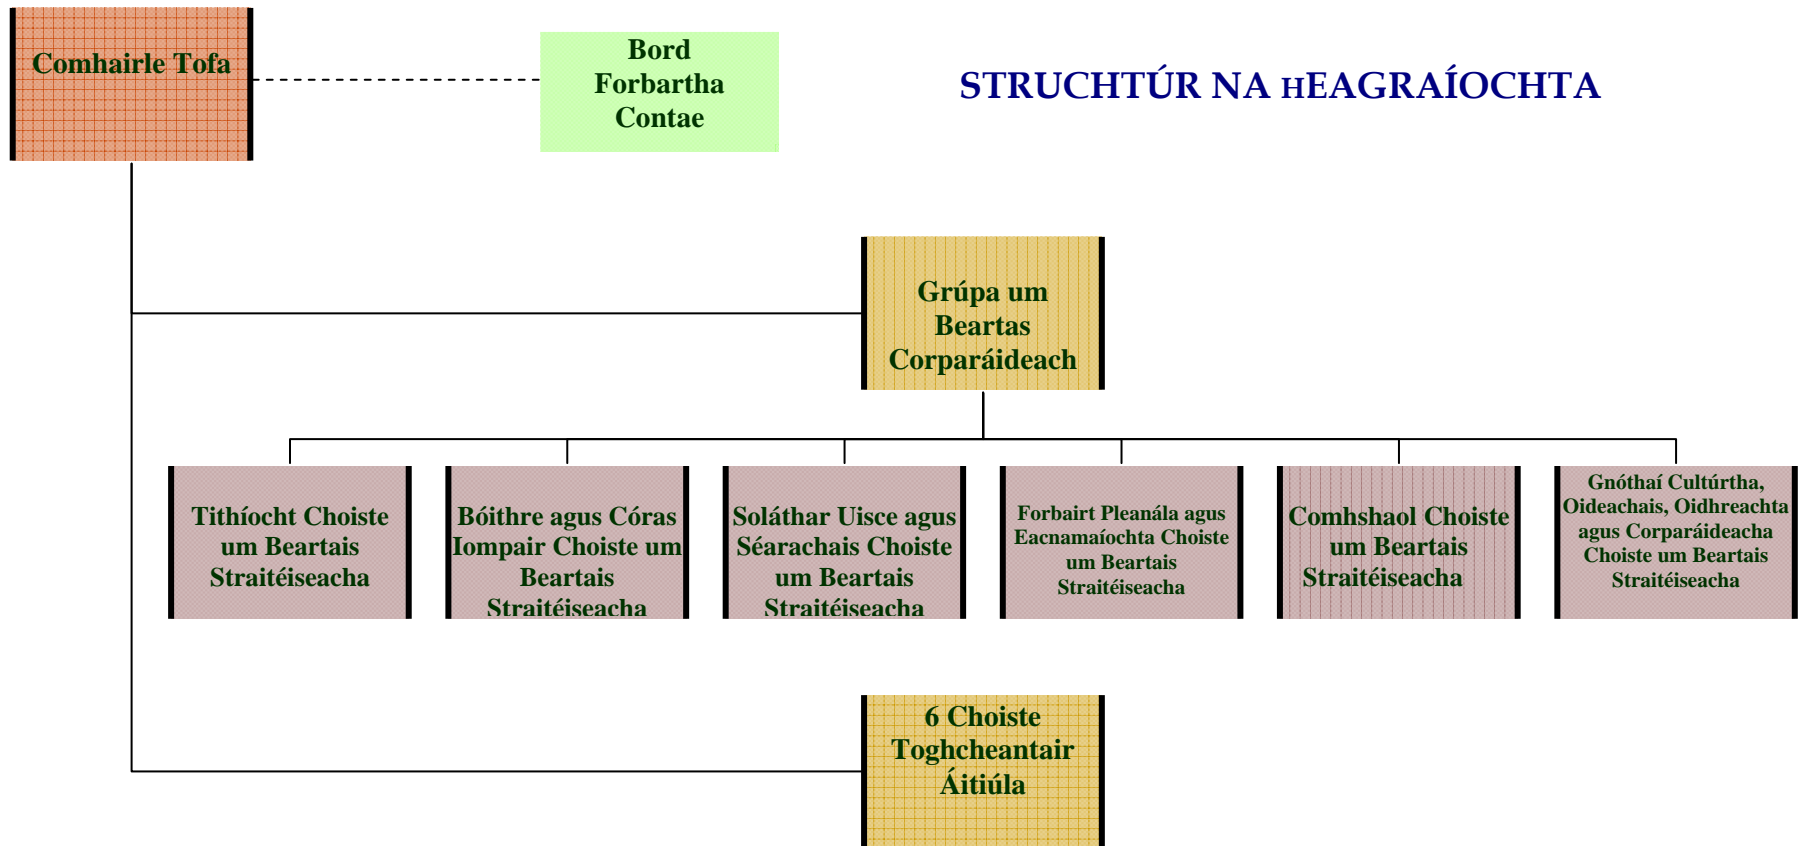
Comhairle Tofa

Bord Forbartha Contae

STRUCHTÚR NA hEAGRAÍOCHTA

Grúpa um Beartas Corparáideach

Tithíocht Choiste um Beartais Straitéiseacha

Bóithre agus Córas Iompair Choiste um Beartais Straitéiseacha

Soláthar Uisce agus Séarachais Choiste um Beartais Straitéiseacha

Forbairt Pleanála agus Eacnamaíochta Choiste um Beartais Straitéiseacha

Comhshaol Choiste um Beartais Straitéiseacha

Gnóthaí Cultúrtha, Oideachais, Oidhreachta agus Corparáideacha Choiste um Beartais Straitéiseacha

6 Choiste Toghcheantair Áitiúla